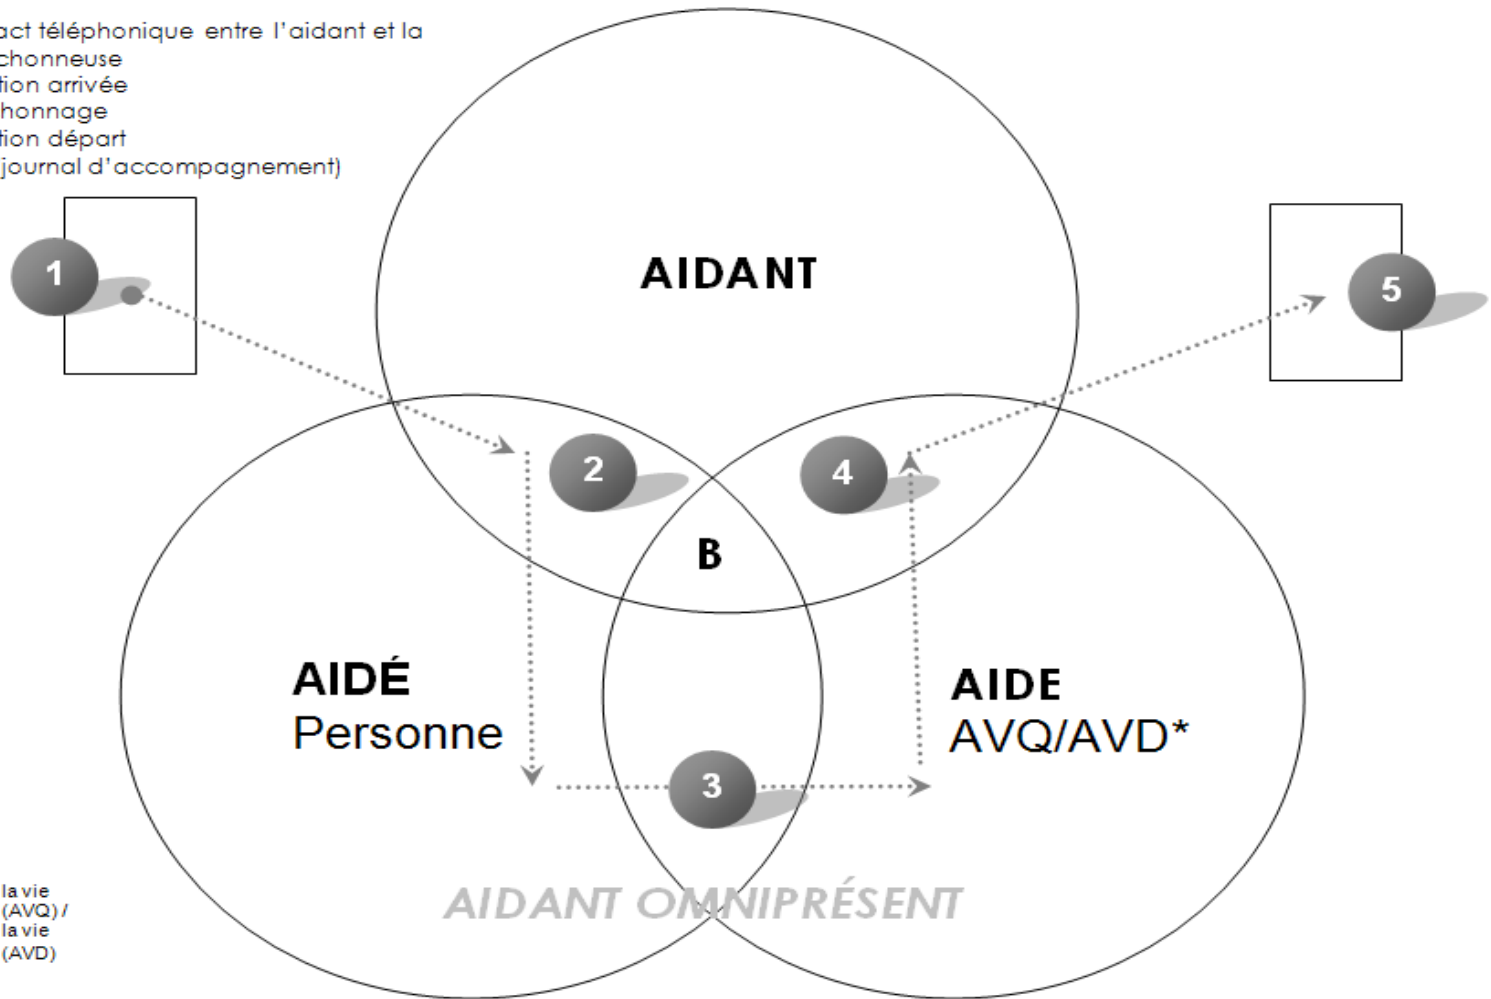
act téléphonique entre l'aidant et la
chonneuse
tion arrivée
honnage
tion départ
journal d'accompagnement)

1

AIDANT

5

2

4

B

AIDÉ
Personne

AIDE
AVQ/AVD*

3

AIDANT OMNIPRÉSENT

la vie
(AVQ) /
la vie
(AVD)